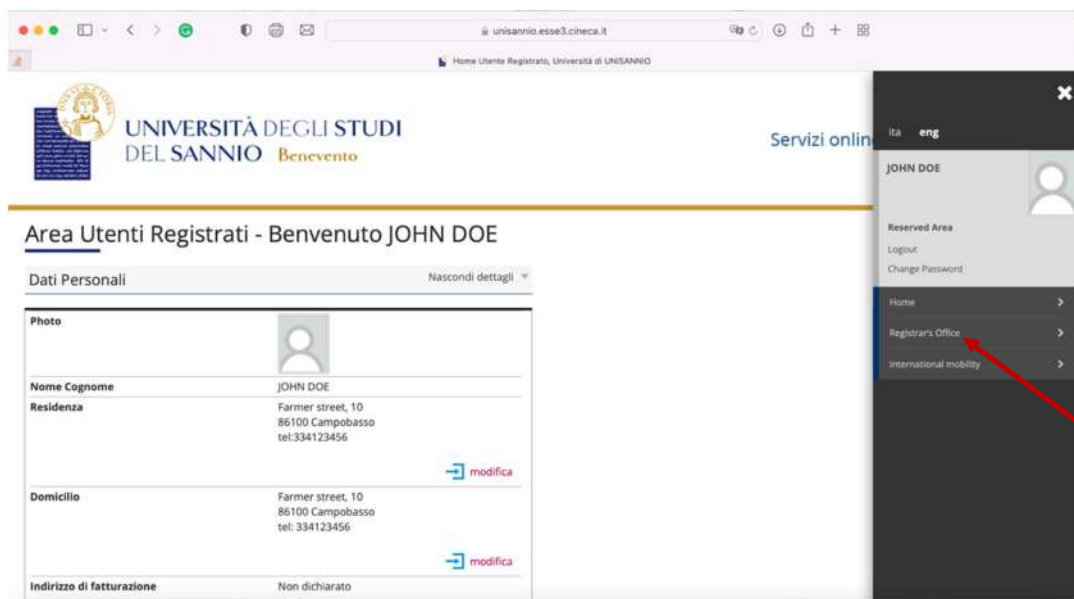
unisannio.esse3.cineca.it

Home Utente Registrato, Università di UNISANNIO

UNIVERSITÀ DEGLI STUDI DEL SANNIO Benevento

Servizi onlin

Area Utenti Registrati - Benvenuto JOHN DOE

Dati Personali

Nascondi dettagli

| | |
|---|---|
| Photo | |
| Nome Cognome | JOHN DOE |
| Residenza | Farmer street, 10 86100 Campobasso tel:334123456 |
| | modifica |
| Domicilio | Farmer street, 10 86100 Campobasso tel: 334123456 |
| | modifica |
| Indirizzo di fatturazione | Non dichiarato |

ita eng

JOHN DOE

Reserved Area

Logout

Change Password

Home

Registrar's Office

International mobility